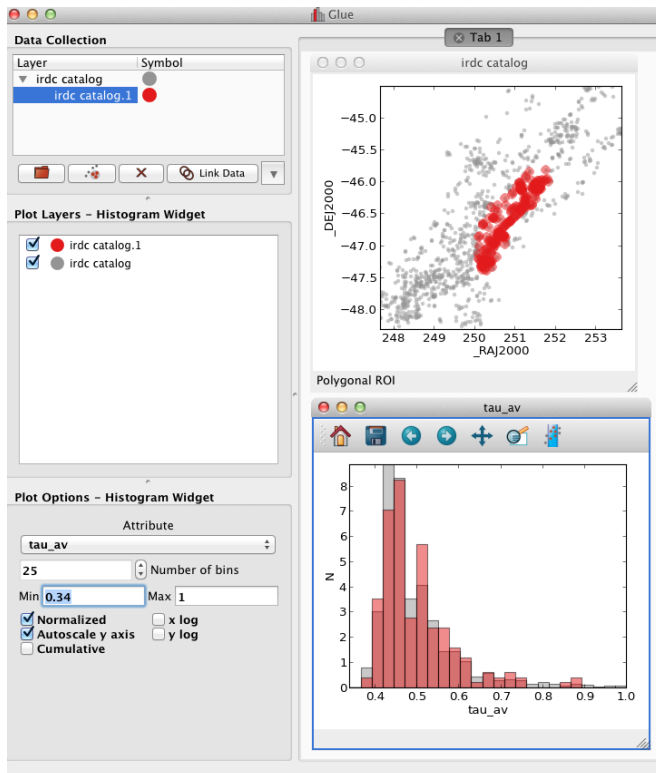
Glue

Data Collection

| Layer | Symbol |
|---|---|
| irdc catalog | |
| irdc catalog.1 | |

Link Data

Plot Layers - Histogram Widget

irdc catalog.1
irdc catalog

Plot Options - Histogram Widget

Attribute

tau_av

25 Number of bins

Min 0.34 Max 1

Normalized
Autoscale y axis
Cumulative
x log
y log

Tab 1

irdc catalog

-45.0
-45.5
-46.0
-46.5
-47.0
-47.5
-48.0

_DEJ2000

248 249 250 251 252 253

_RAJ2000

Polygonal ROI

tau_av

8
7
6
5
4
3
2
1
0

N

0.4 0.5 0.6 0.7 0.8 0.9 1.0

tau_av